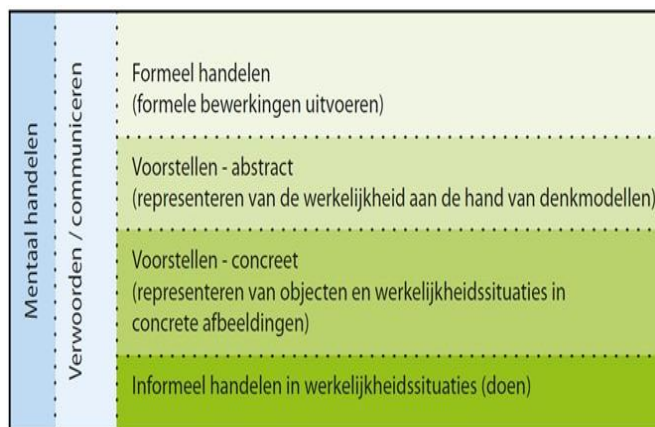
Mentaal handelen

Verwoorden / communiceren

Formeel handelen
(formele bewerkingen uitvoeren)

Voorstellen - abstract
(representeren van de werkelijkheid aan de hand van denkmodellen)

Voorstellen - concreet
(representeren van objecten en werkelijkheidssituaties in concrete afbeeldingen)

Informeel handelen in werkelijkheidssituaties (doen)